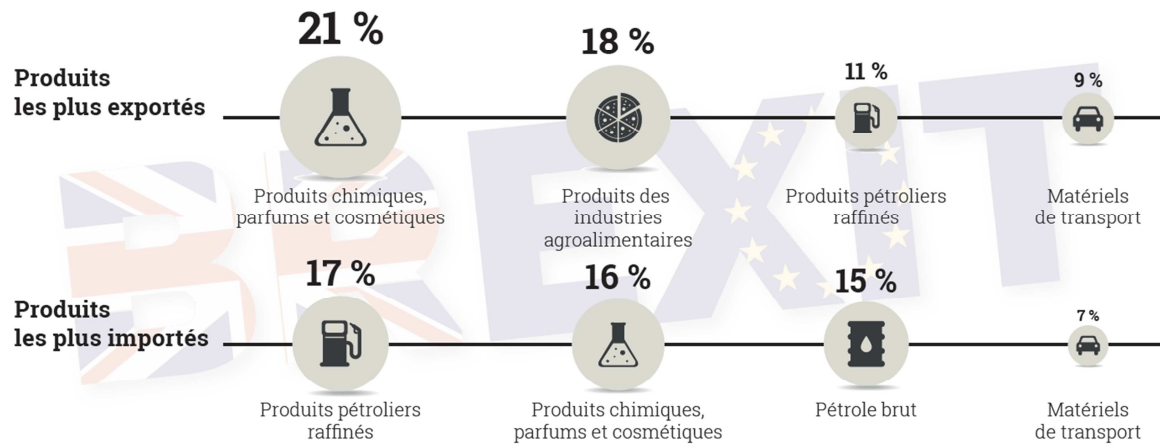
BREXIT

Produits les plus exportés

21 %
Produits chimiques, parfums et cosmétiques

18 %
Produits des industries agroalimentaires

11 %
Produits pétroliers raffinés

9 %
Matériels de transport

Produits les plus importés

17 %
Produits pétroliers raffinés

16 %
Produits chimiques, parfums et cosmétiques

15 %
Pétrole brut

7 %
Matériels de transport